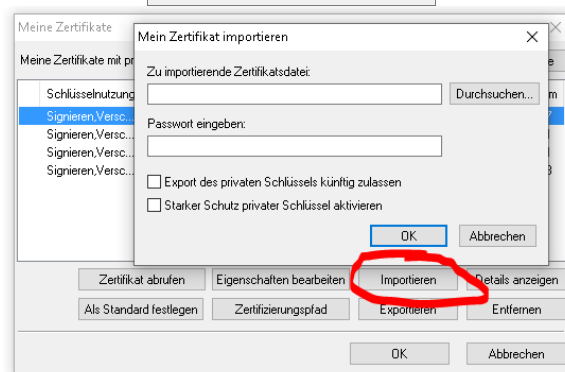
Meine Zertifikate

Meine Zertifikate mit pr

Schlüsselnutzung

Signieren,Versc...

Signieren,Versc...

Signieren,Versc...

Signieren,Versc...

Mein Zertifikat importieren

Zu importierende Zertifikatsdatei:

Durchsuchen...

Passwort eingeben:

Export des privaten Schlüssels künftig zulassen

Starker Schutz privater Schlüssel aktivieren

OK

Abbrechen

Zertifikat abrufen

Eigenschaften bearbeiten

Importieren

Details anzeigen

Als Standard festlegen

Zertifizierungspfad

Exportieren

Entfernen

OK

Abbrechen